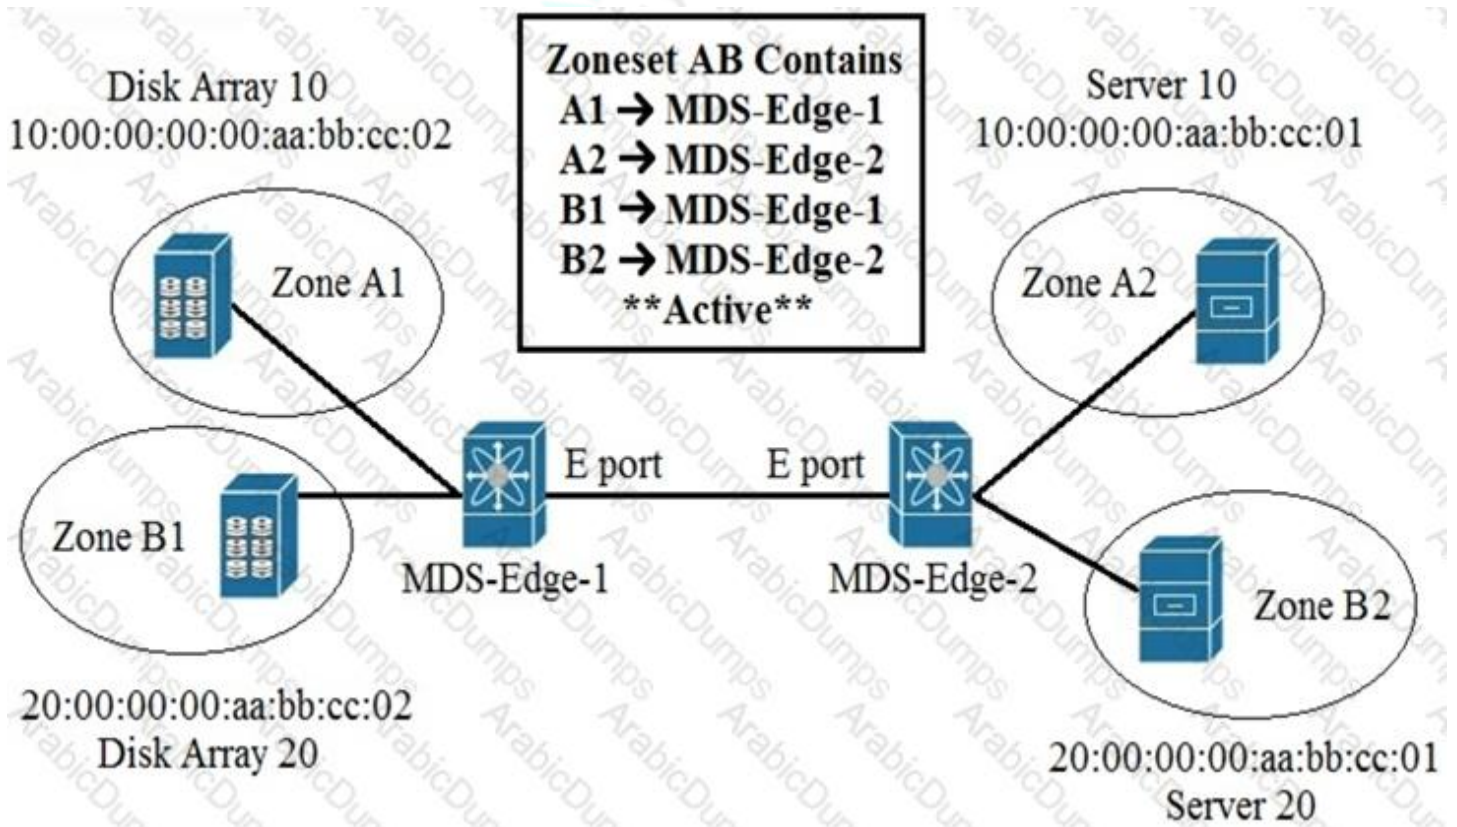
Disk Array 10
10:00:00:00:00:aa:bb:cc:02

Zoneset AB Contains
A1 → MDS-Edge-1
A2 → MDS-Edge-2
B1 → MDS-Edge-1
B2 → MDS-Edge-2
**Active**

Server 10
10:00:00:00:aa:bb:cc:01

Zone A1

Zone A2

E port

E port

Zone B1

MDS-Edge-1

MDS-Edge-2

Zone B2

20:00:00:00:aa:bb:cc:02
Disk Array 20

20:00:00:00:aa:bb:cc:01
Server 20

ArabicDumps